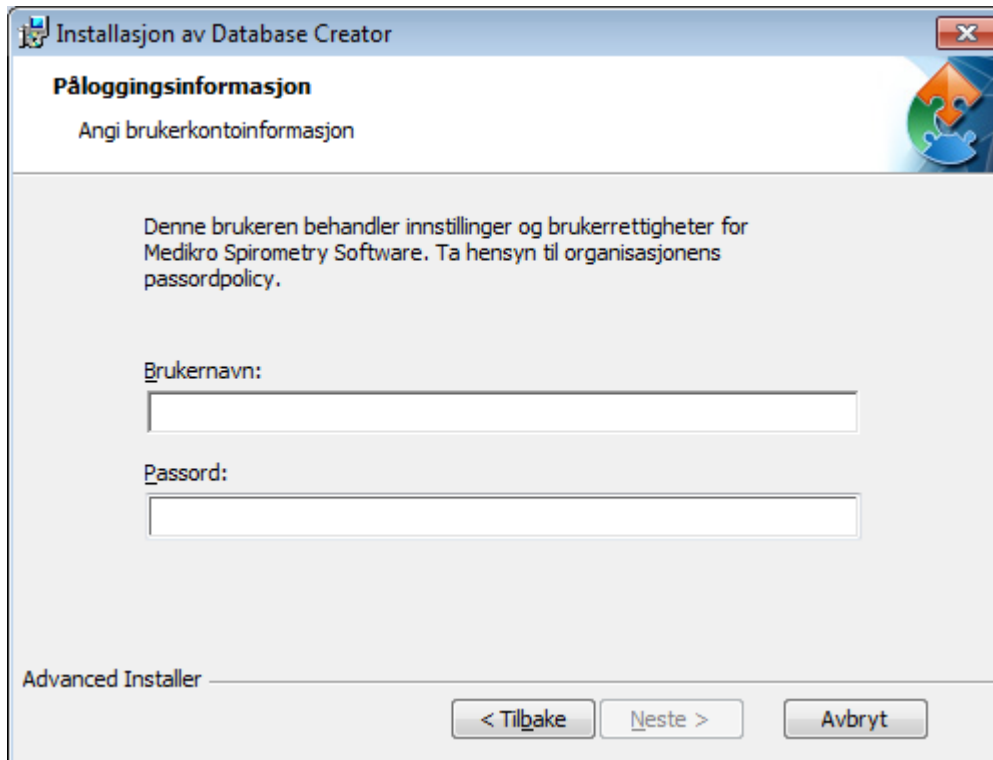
Installasjon av Database Creator

Påloggingsinformasjon

Angi brukerkontoinformasjon

Denne brukeren behandler innstillinger og brukerrettigheter for Medikro Spirometry Software. Ta hensyn til organisasjonens passordpolicy.

Brukernavn:

Passord:

Advanced Installer

< Tilbake

Neste >

Avbryt